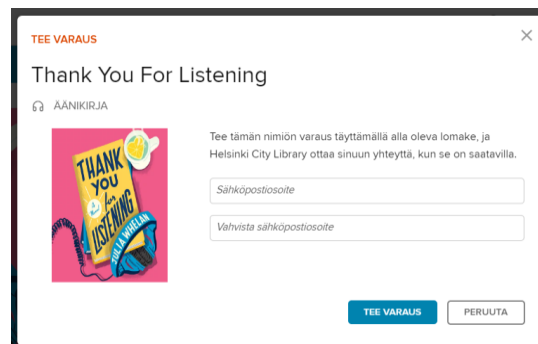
TEE VARAUS

×

Thank You For Listening

ÄÄNIKIRJA

THANK YOU for LISTENING
A Novel
JULIA WHELAN

Tee tämän nimiön varaus täyttämällä alla oleva lomake, ja Helsinki City Library ottaa sinuun yhteyttä, kun se on saatavilla.

Sähköpostiosoite

Vahvista sähköpostiosoite

TEE VARAUS

PERUUTA